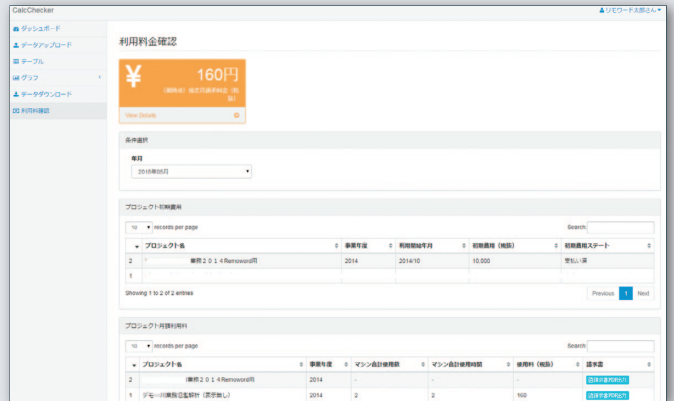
CalcChecker

リモワード太郎さん

ダッシュボード
データアップロード
テーブル
グラフ
データダウンロード
利用料確認

利用料金確認

¥ 160円

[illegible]

View Details

条件選択

年月

2015年05月

プロジェクト初期費用

10 records per page

Search:

| プロジェクト名 | 事業年度 | 利用開始年月 | 初期費用（税抜） | 初期費用ステート |
|---|---|---|---|---|
| 2 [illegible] 業務２０１４Remoword用 | 2014 | 2014/10 | 10,000 | 支払い済 |
| 1 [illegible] | | | | |

Showing 1 to 2 of 2 entries

Previous 1 Next

プロジェクト月額利用料

10 records per page

Search:

| プロジェクト名 | 事業年度 | マシン合計使用数 | マシン合計使用時間 | 使用料（税抜） | 請求書 |
|---|---|---|---|---|---|
| 2 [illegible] 業務２０１４Remoword用 | 2014 | - | - | - | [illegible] |
| 1 デモ用業務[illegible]（表示無し） | 2014 | 2 | 2 | 160 | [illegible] |